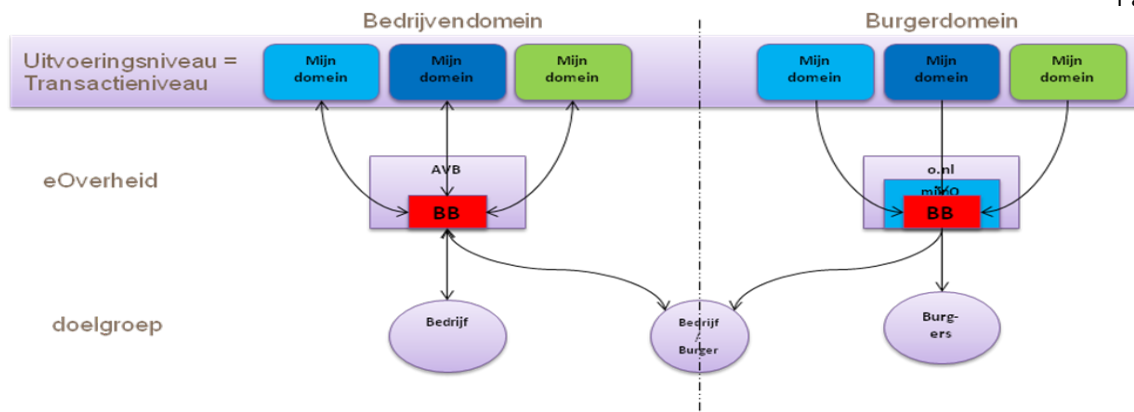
Bedrijvendomein

Burgerdomein

Uitvoeringsniveau = Transactieniveau

Mijn domein

Mijn domein

Mijn domein

Mijn domein

Mijn domein

Mijn domein

eOverheid

AVB

BB

o.nl

mijnO

BB

doelgroep

Bedrijf

Bedrijf / Burger

Burg-ers